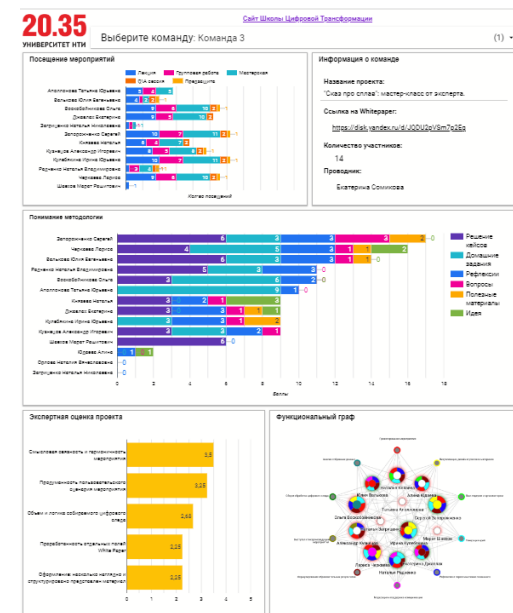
20.35
УНИВЕРСИТЕТ НТИ

Сайт Школы Цифровой Трансформации

Выберите команду: Команда 3

(1)

Посещение мероприятий

Лекция
Групповая работа
Мастерская
Q&A сессия
Прездащита

Апполонова Татьяна Юрьевна
Вольхова Юлия Евгеньевна
Вознобойникова Ольга
Джавлао Екатерина
Загрицкина Наталья Николаевна
Запорожченко Сергей
Князева Наталья
Кузнецов Александр Игоревич
Кулябкина Ирина Юрьевна
Радченко Наталья Владимировна
Черняева Лариса
Шавков Марат Рашитович

Кол-во посещений

Информация о команде

Название проекта:
"Сказ про сплав", мастер-класс от эксперта.

Ссылка на Whitepaper:
https://disk.yandex.ru/d/JQDU2pVSm7q2Sg

Количество участников:
14

Проводник:
Екатерина Сомикова

Понимание методологии

Запорожченко Сергей
Черняева Лариса
Вольхова Юлия Евгеньевна
Радченко Наталья Владимировна
Вознобойникова Ольга
Апполонова Татьяна Юрьевна
Князева Наталья
Джавлао Екатерина
Кулябкина Ирина Юрьевна
Кузнецов Александр Игоревич
Шавков Марат Рашитович
Юрьева Алина
Орлова Наталия Вячеславовна
Загрицкина Наталья Николаевна

0 2 4 6 8 10 12 14 16 18

баллы

Решение кейсов
Домашние задания
Рефлексии
Вопросы
Полезные материалы
Идея

Экспертная оценка проекта

Смысловая связанность и гармоничность мероприятия 3,5
Продуманность пользовательского сценария мероприятия 3,25
Объем и логика собираемого цифрового следа 2,63
Проработанность отдельных полей White Paper 2,25
Оформление наглядных материалов и структурированное представление материалов 2,25

Функциональный граф

Юлия Вольхова
Алина Юрьева
Сергей Запорожченко
Ольга Вознобойникова
Татьяна Апполонова
Александр Кузнецов
Марат Шавков
Ирина Кулябкина
Лариса Черняева
Екатерина Джавлао
Наталья Радченко